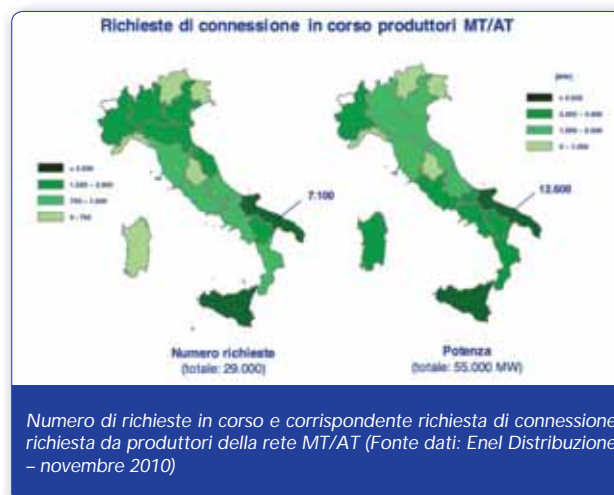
Richieste di connessione in corso produttori MT/AT

> 2.000
1.500 - 2.000
750 - 1.500
0 - 750

7.100

Numero richieste
(totale: 29.000)

[MW]
> 5.000
2.000 - 5.000
1.000 - 2.000
0 - 1.000

12.600

Potenza
(totale: 55.000 MW)

Numero di richieste in corso e corrispondente richiesta di connessione richiesta da produttori della rete MT/AT (Fonte dati: Enel Distribuzione – novembre 2010)